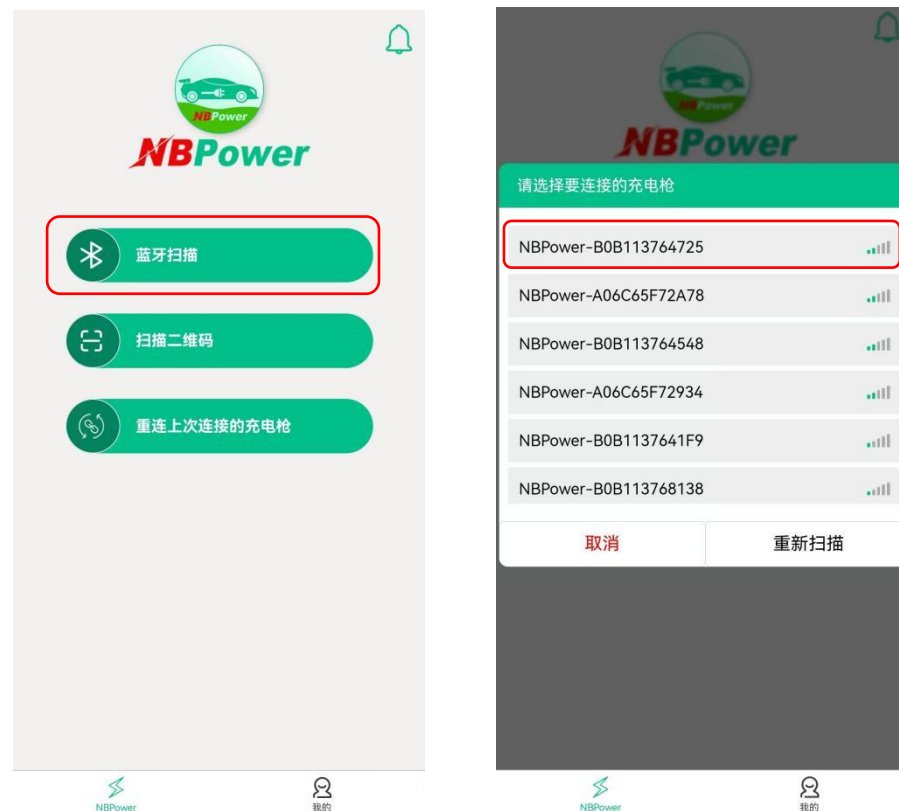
NBPower

NBPower

蓝牙扫描

扫描二维码

重连上次连接的充电枪

NBPower

我的

NBPower

NBPower

请选择要连接的充电枪

NBPower-B0B113764725

NBPower-A06C65F72A78

NBPower-B0B113764548

NBPower-A06C65F72934

NBPower-B0B1137641F9

NBPower-B0B113768138

取消

重新扫描

NBPower

我的